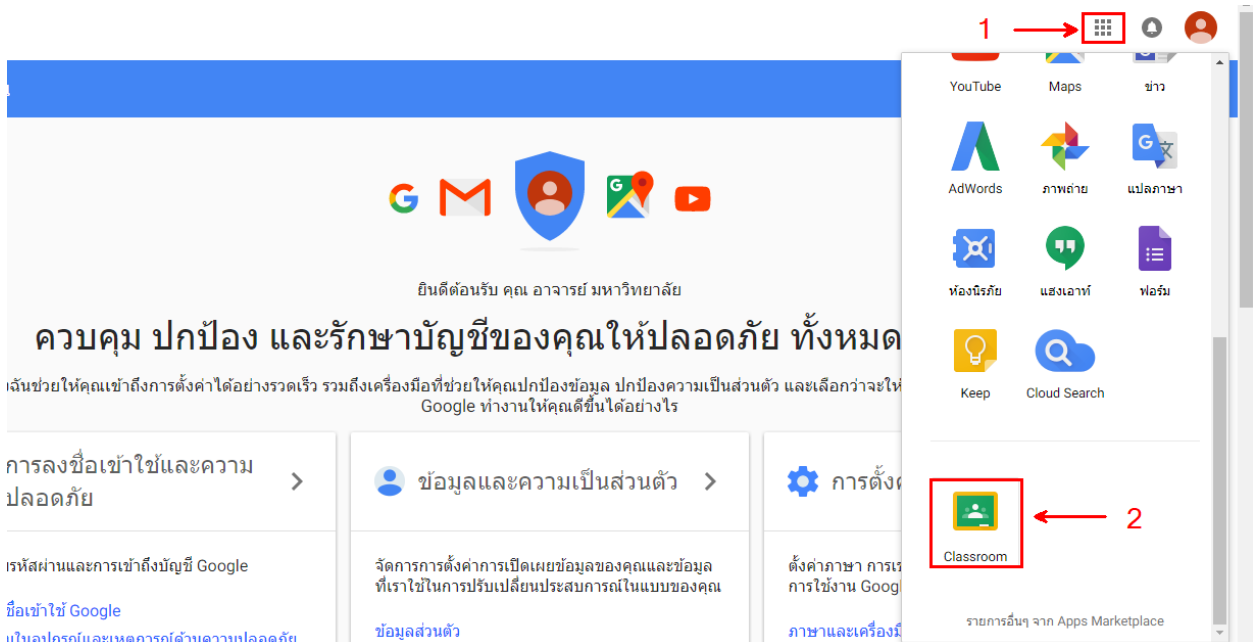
1

2

YouTube
Maps
ข่าว
AdWords
ภาพถ่าย
แปลภาษา
ห้องนิรภัย
แฮงเอาท์
ฟอร์ม
Keep
Cloud Search
Classroom
รายการอื่นๆ จาก Apps Marketplace

ยินดีต้อนรับ คุณ อาจารย์ มหาวิทยาลัย

ควบคุม ปกป้อง และรักษาบัญชีของคุณให้ปลอดภัย ทั้งหมด

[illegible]ฉันช่วยให้คุณเข้าถึงการตั้งค่าได้อย่างรวดเร็ว รวมถึงเครื่องมือที่ช่วยให้คุณปกป้องข้อมูล ปกป้องความเป็นส่วนตัว และเลือกว่าจะให้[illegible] Google ทำงานให้คุณดีขึ้นได้อย่างไร

การลงชื่อเข้าใช้และความปลอดภัย
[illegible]รหัสผ่านและการเข้าถึงบัญชี Google
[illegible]ชื่อเข้าใช้ Google
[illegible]

ข้อมูลและความเป็นส่วนตัว
จัดการการตั้งค่าการเปิดเผยข้อมูลของคุณและข้อมูลที่เราใช้ในการปรับเปลี่ยนประสบการณ์ในแบบของคุณ
ข้อมูลส่วนตัว

การตั้ง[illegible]
ตั้งค่าภาษา การเ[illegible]
การใช้งาน Googl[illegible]
ภาษาและเครื่อง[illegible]